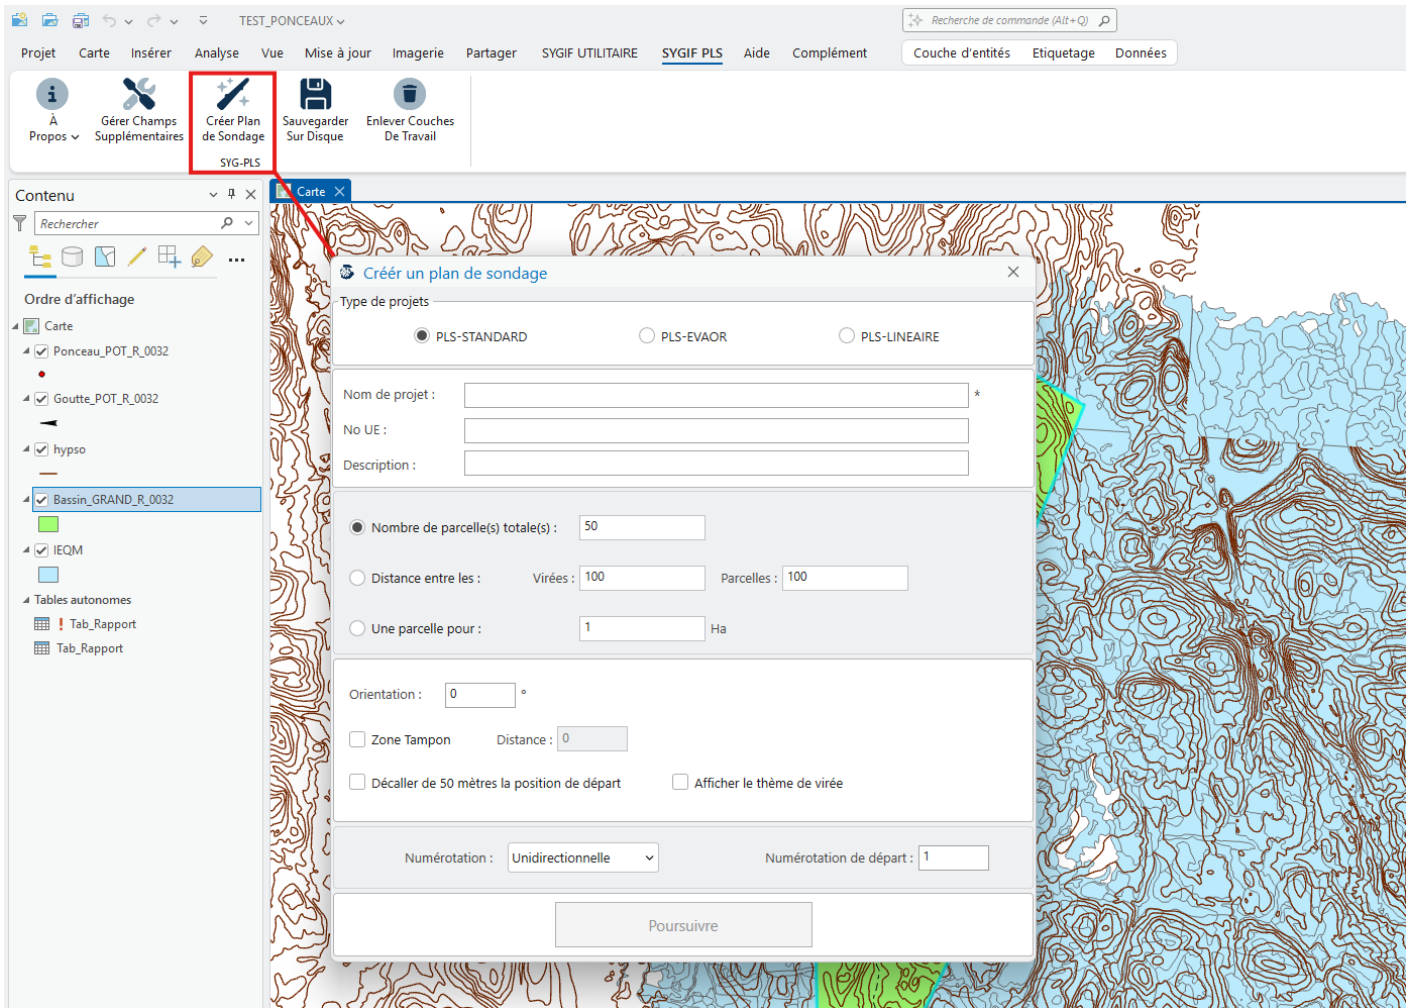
TEST_PONCEAUX

Recherche de commande (Alt+Q)

Projet Carte Insérer Analyse Vue Mise à jour Imagerie Partager SYGIF UTILITAIRE SYGIF PLS Aide Complément Couche d'entités Etiquetage Données

À Propos
Gérer Champs Supplémentaires
Créer Plan de Sondage
Sauvegarder Sur Disque
Enlever Couches De Travail
SYG-PLS

Contenu
Rechercher

Ordre d'affichage
Carte
Ponceau_POT_R_0032
Goutte_POT_R_0032
hypso
Bassin_GRAND_R_0032
IEQM
Tables autonomes
Tab_Rapport
Tab_Rapport

Carte

Créer un plan de sondage

Type de projets
PLS-STANDARD
PLS-EVAOR
PLS-LINEAIRE

Nom de projet : *
No UE :
Description :

Nombre de parcelle(s) totale(s) : 50
Distance entre les : Virées : 100 Parcelles : 100
Une parcelle pour : 1 Ha

Orientation : 0 °
Zone Tampon Distance : 0
Décaller de 50 mètres la position de départ
Afficher le thème de virée

Numérotation : Unidirectionnelle
Numérotation de départ : 1

Poursuivre